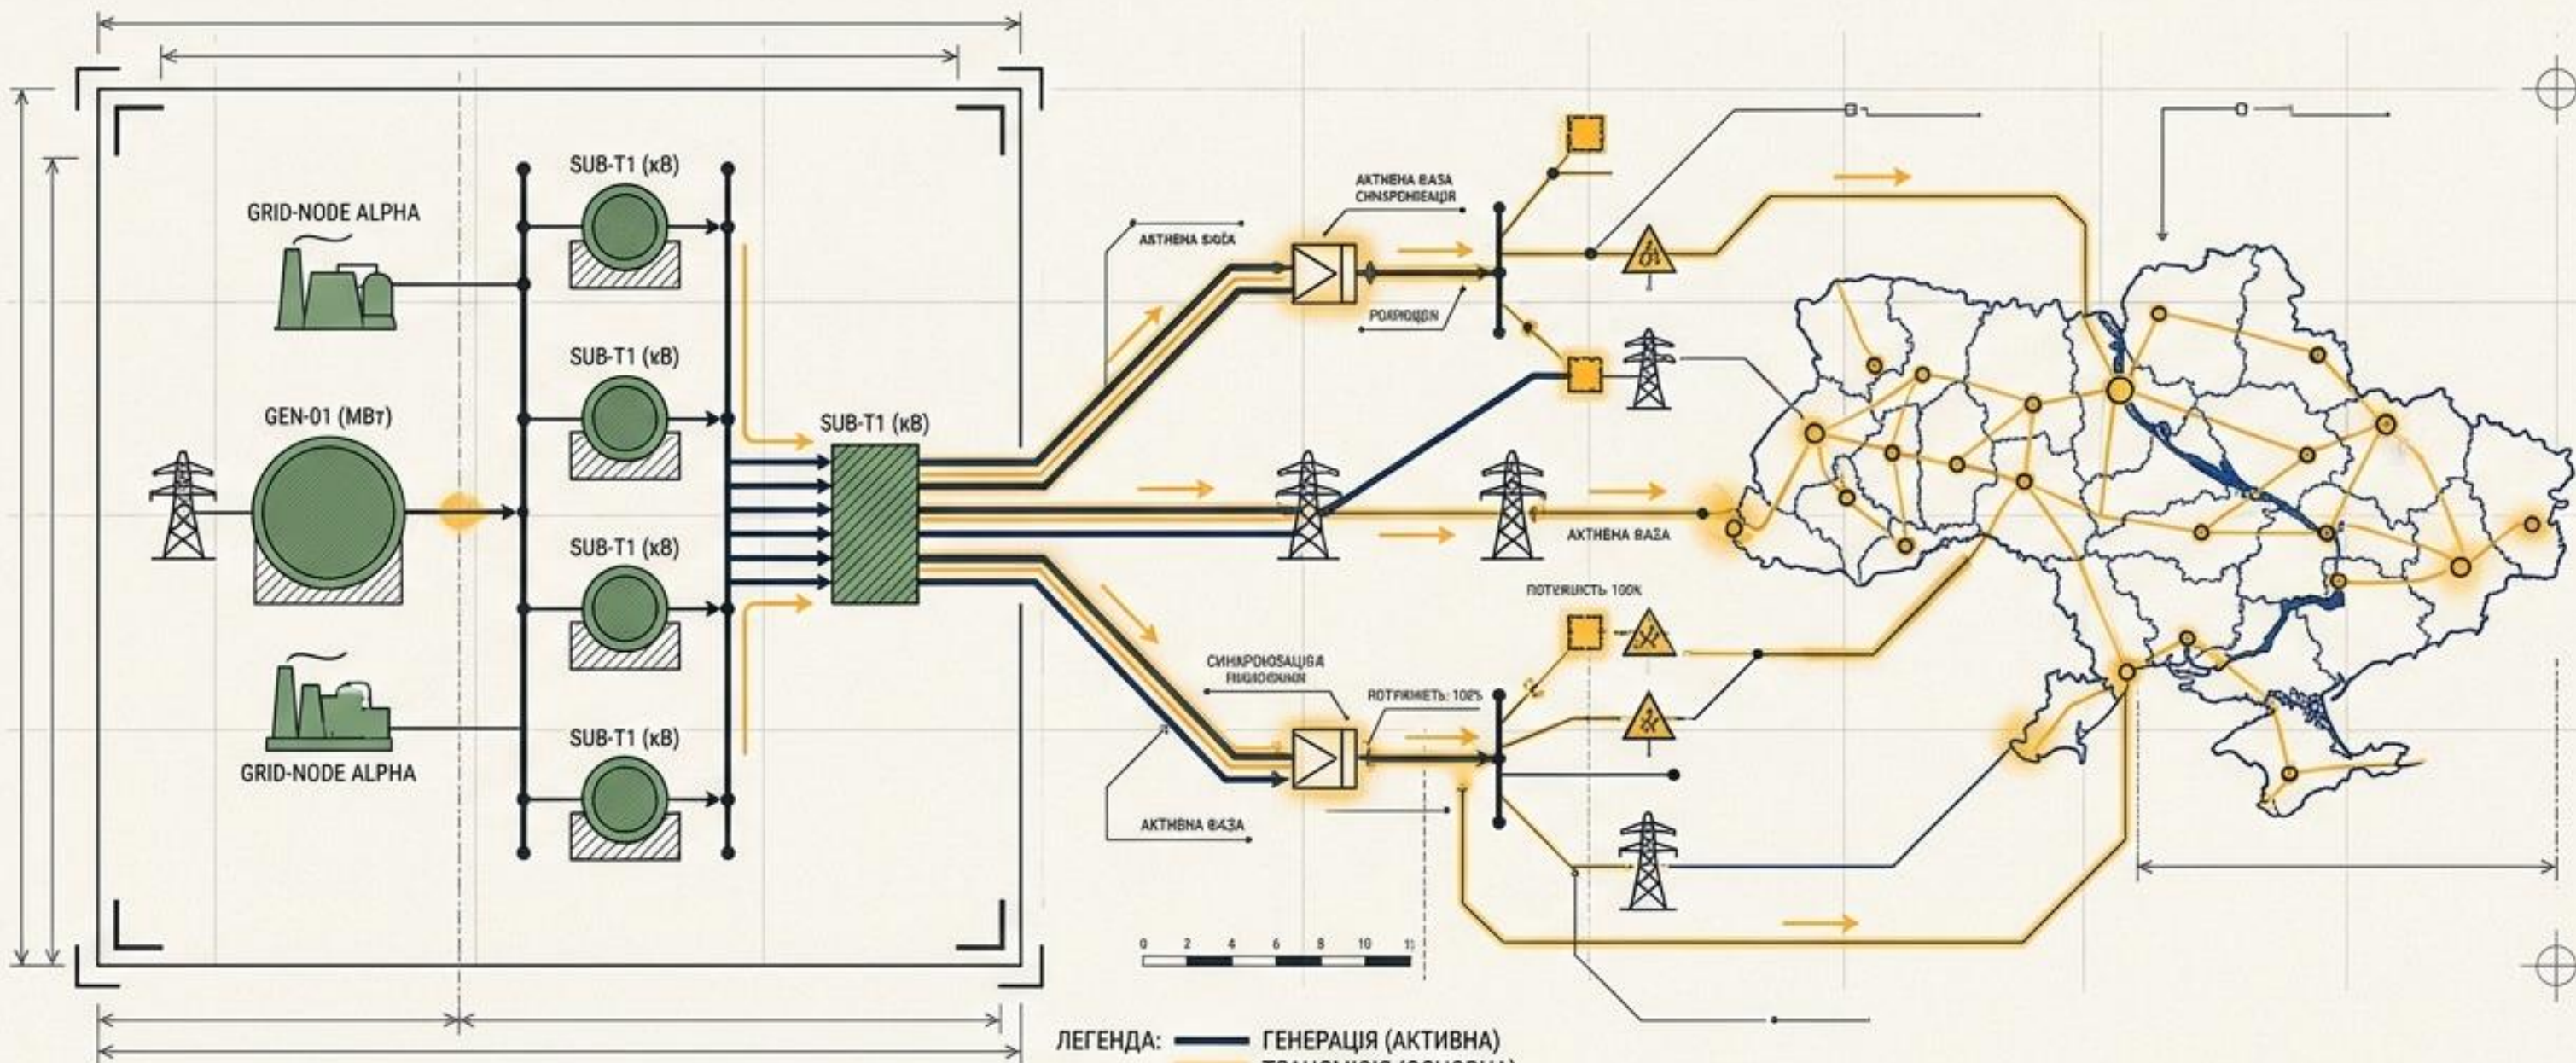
GRID-NODE ALPHA

SUB-T1 (кВ)

SUB-T1 (кВ)

GEN-01 (МВт)

SUB-T1 (кВ)

SUB-T1 (кВ)

SUB-T1 (кВ)

GRID-NODE ALPHA

АКТИВНА БАЗА СИНХРОНІЗАЦІЯ

АКТИВНА БАЗА

РОЗПОДІЛ

АКТИВНА БАЗА

ПОТУЖНІСТЬ 100К

СИНХРОНІЗАЦІЯ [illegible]

ПОТУЖНІСТЬ: 100%

АКТИВНА БАЗА

0 2 4 6 8 10 1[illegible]

ЛЕГЕНДА: ГЕНЕРАЦІЯ (АКТИВНА)

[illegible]